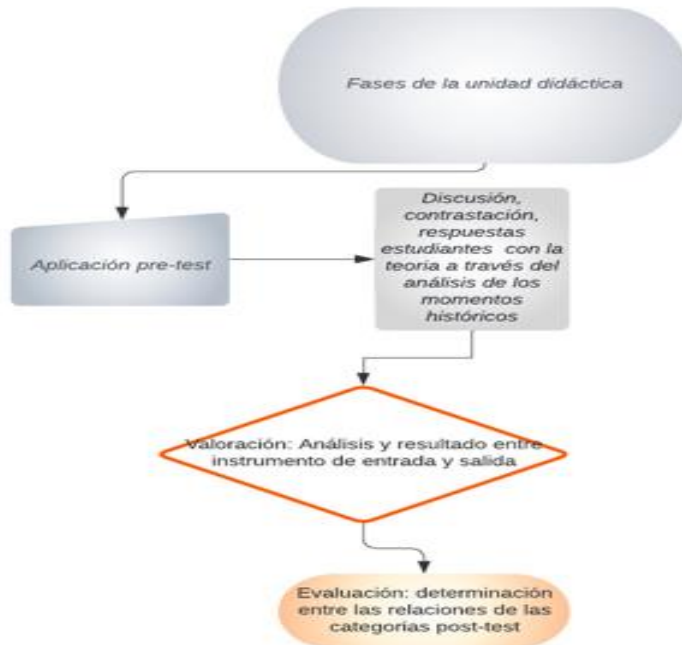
Fases de la unidad didáctica

Aplicación pre-test

Discusión, contrastación, respuestas estudiantes con la teoria a través del análisis de los momentos históricos

Valoración: Análisis y resultado entre instrumento de entrada y salida

Evaluación: determinación entre las relaciones de las categorias post-test